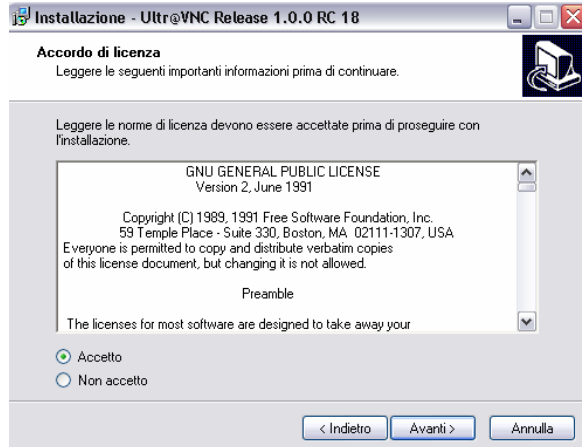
Installazione - Ultr@VNC Release 1.0.0 RC 18

Accordo di licenza
Leggere le seguenti importanti informazioni prima di continuare.

Leggere le norme di licenza devono essere accettate prima di proseguire con l'installazione.

GNU GENERAL PUBLIC LICENSE
Version 2, June 1991

Copyright (C) 1989, 1991 Free Software Foundation, Inc.
59 Temple Place - Suite 330, Boston, MA 02111-1307, USA
Everyone is permitted to copy and distribute verbatim copies
of this license document, but changing it is not allowed.

Preamble

The licenses for most software are designed to take away your

Accetto
Non accetto

< Indietro
Avanti >
Annulla